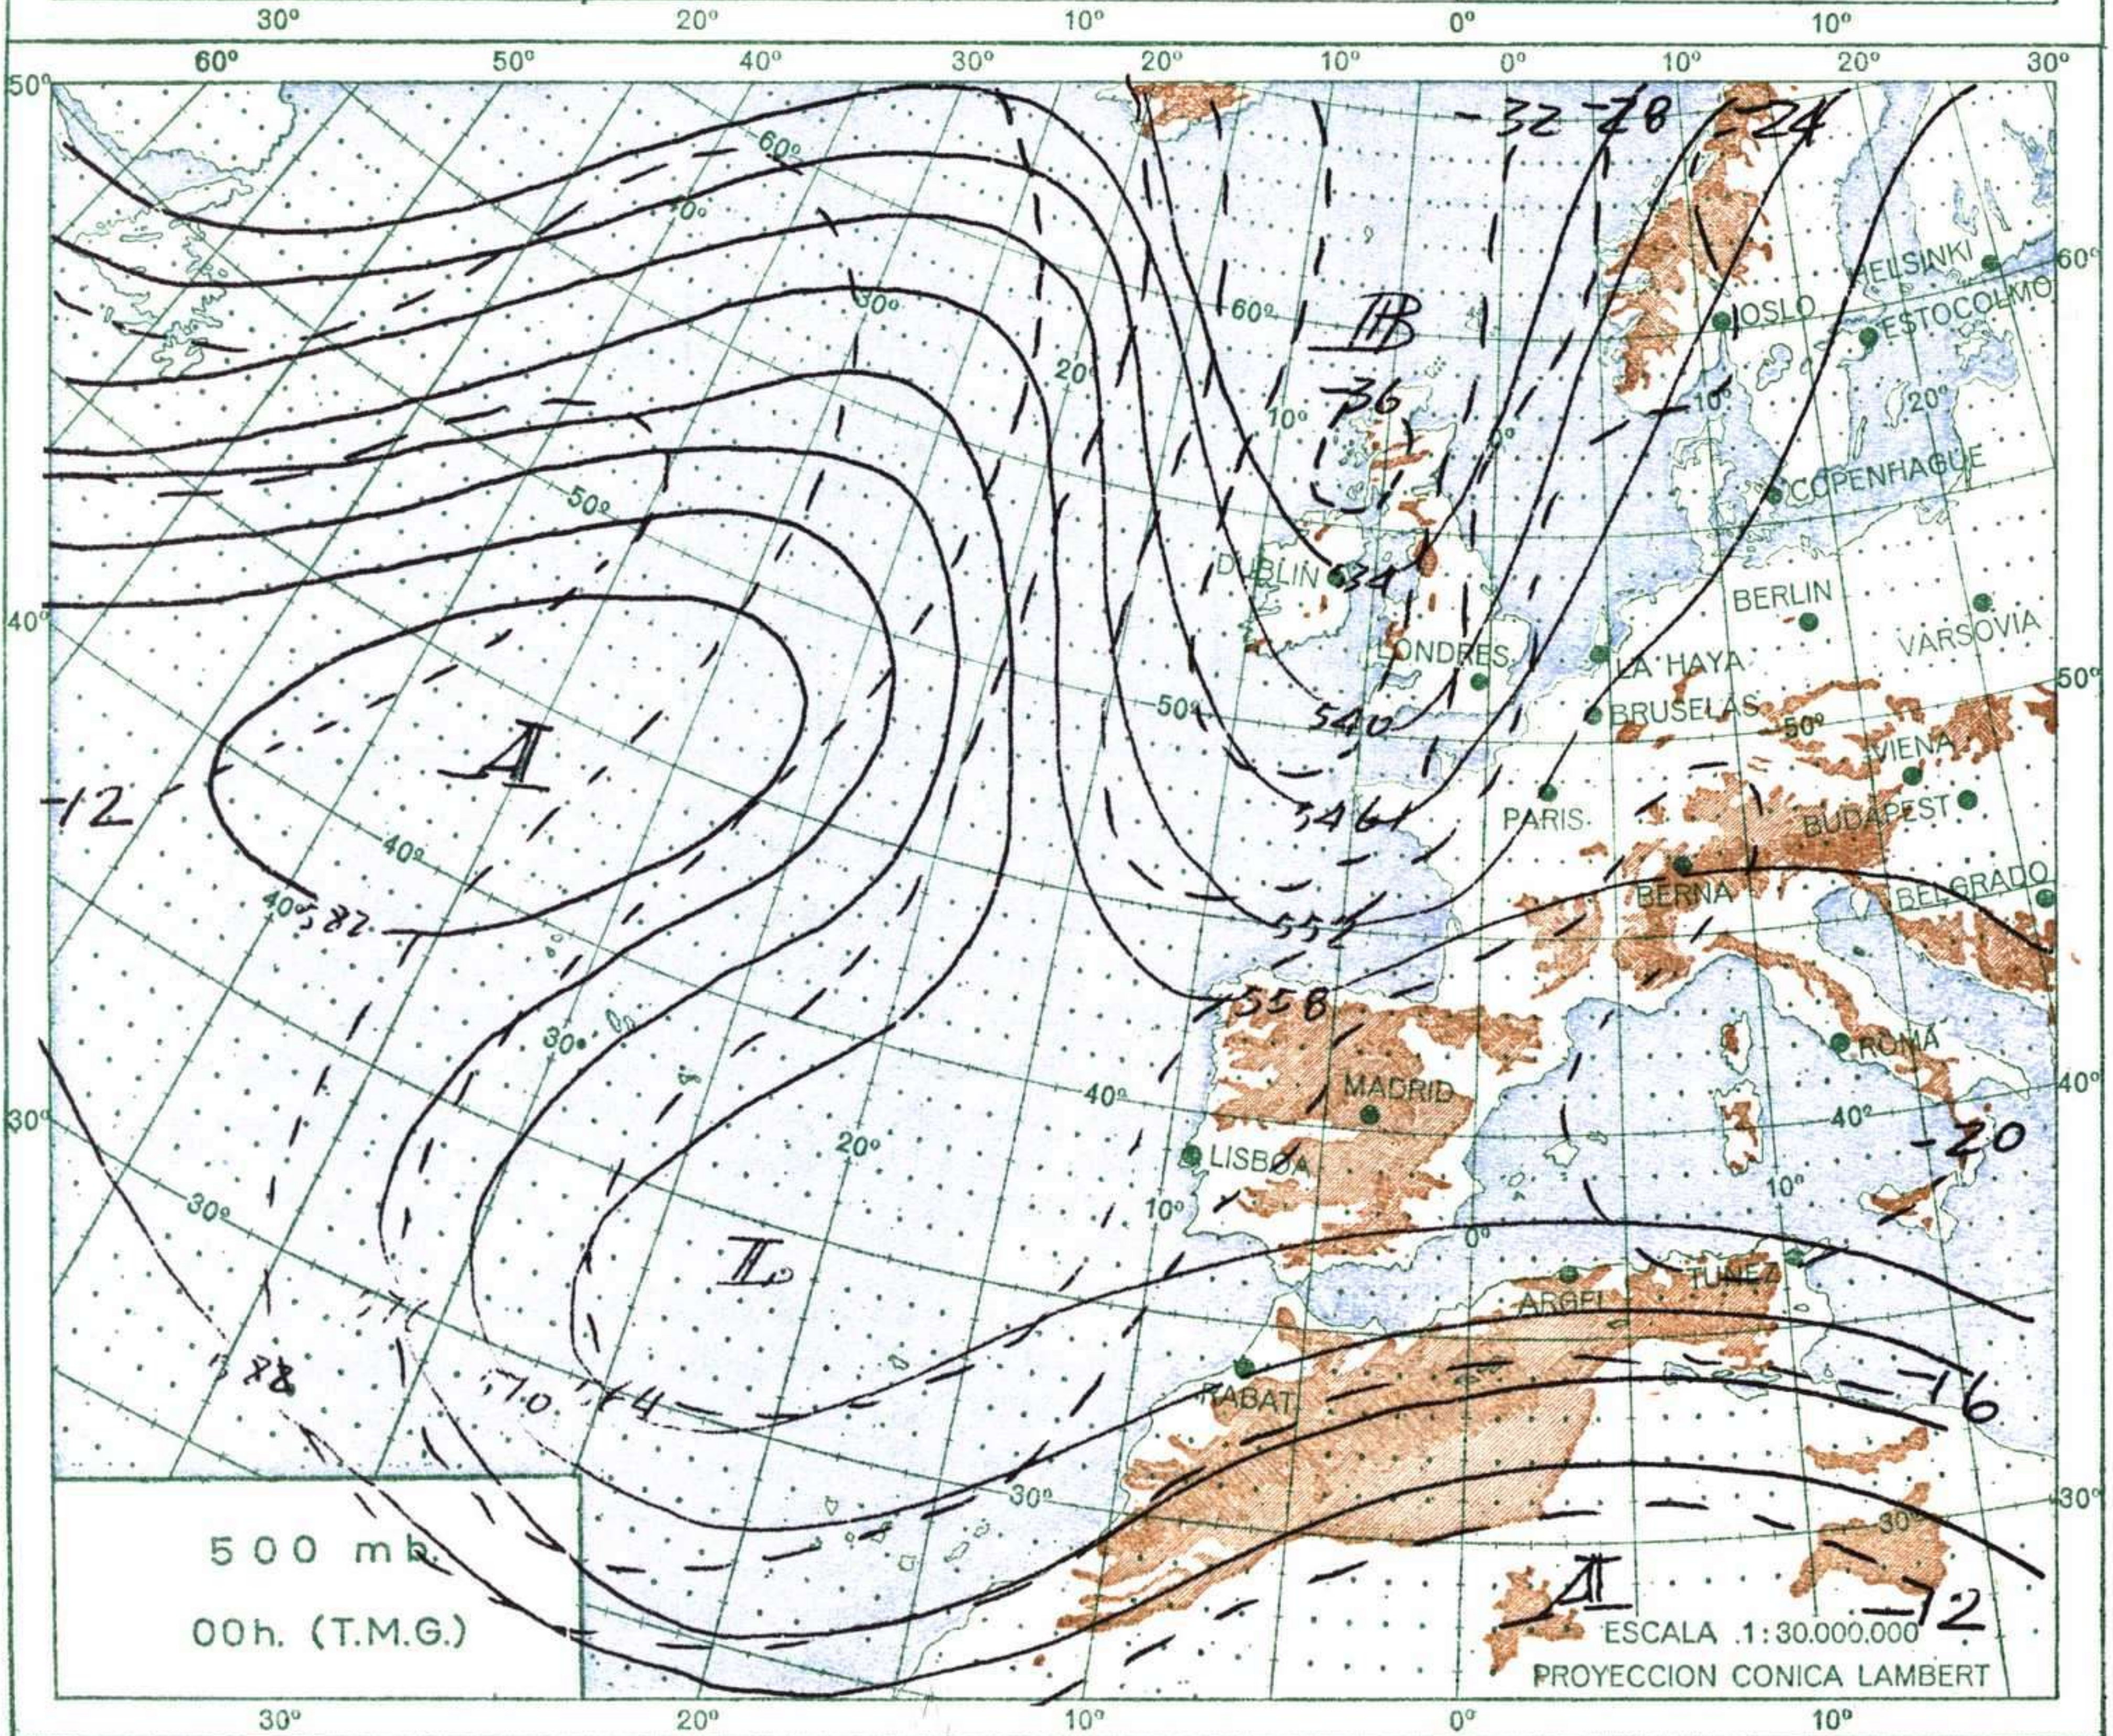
30° 20° 10° 0° 10°

60° 50° 40° 30° 20° 10° 0° 10° 20° 30°

50° 40° 30°

60° 40° 60° 50° 40° 30° 30° 20° 20° 10° 10° 0° 10° 20° 30° 40° 50° 60° 40° 30°

-32 -28 -24

B

-36

HELSINKI
OSLO
ESTOCOLMO
COPENHAGUE
DUBLIN
534
BERLIN
VARSOVIA
LONDRES
LA HAYA
BRUSELAS
540
VIENA
PARIS
BUDAPEST
546
BERNA
BELGRADO
552
558
ROMA
MADRID
LISBOA
-20
TUNEZ
ARGEL
RABAT

A

-12

582

D

588

570 564

-16

A

-12

500 mb
00h. (T.M.G.)

ESCALA 1:30.000.000
PROYECCION CONICA LAMBERT

30° 20° 10° 0° 10°